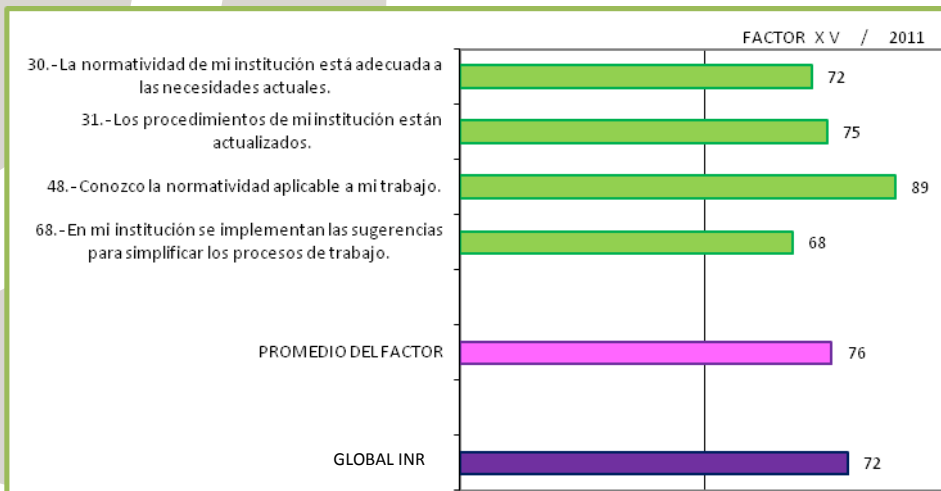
FACTOR XV / 2011

30.-La normatividad de mi institución está adecuada a las necesidades actuales.
72

31.-Los procedimientos de mi institución están actualizados.
75

48.-Conozco la normatividad aplicable a mi trabajo.
89

68.-En mi institución se implementan las sugerencias para simplificar los procesos de trabajo.
68

PROMEDIO DEL FACTOR
76

GLOBAL INR
72